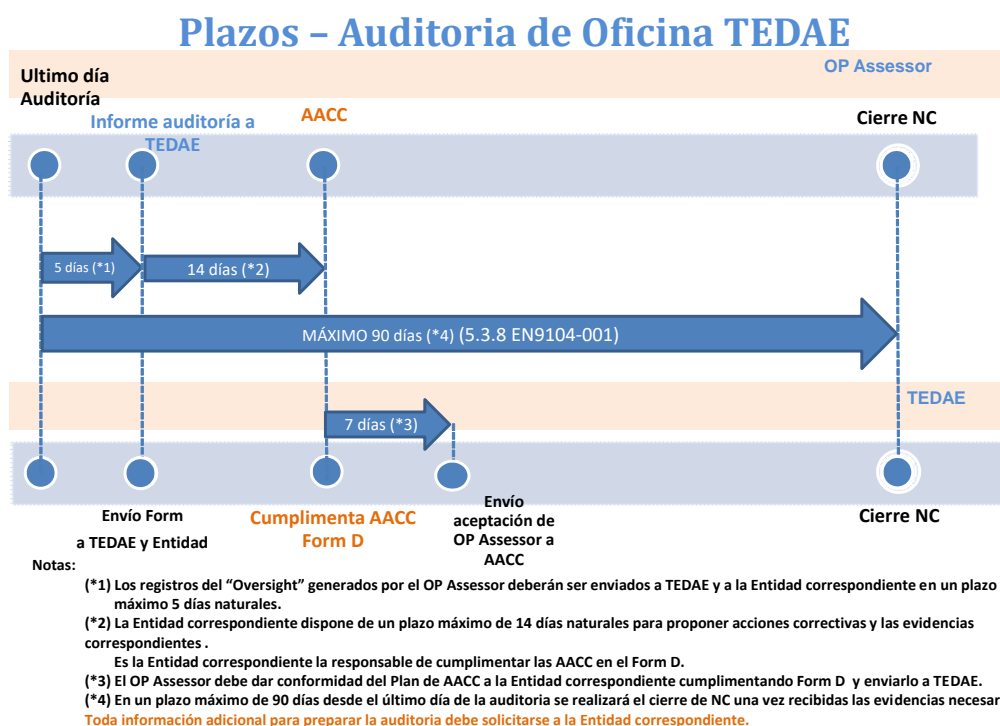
Plazos – Auditoria de Oficina TEDAE

Ultimo día Auditoría

OP Assessor

Informe auditoría a TEDAE

AACC

Cierre NC

5 días (*1)

14 días (*2)

MÁXIMO 90 días (*4) (5.3.8 EN9104-001)

TEDAE

7 días (*3)

Envío Form a TEDAE y Entidad

Cumplimenta AACC Form D

Envío aceptación de OP Assessor a AACC

Cierre NC

Notas:

(*1) Los registros del "Oversight" generados por el OP Assessor deberán ser enviados a TEDAE y a la Entidad correspondiente en un plazo máximo 5 días naturales.

(*2) La Entidad correspondiente dispone de un plazo máximo de 14 días naturales para proponer acciones correctivas y las evidencias correspondientes .

Es la Entidad correspondiente la responsable de cumplimentar las AACC en el Form D.

(*3) El OP Assessor debe dar conformidad del Plan de AACC a la Entidad correspondiente cumplimentando Form D y enviarlo a TEDAE.

(*4) En un plazo máximo de 90 días desde el último día de la auditoria se realizará el cierre de NC una vez recibidas las evidencias necesar

Toda información adicional para preparar la auditoria debe solicitarse a la Entidad correspondiente.